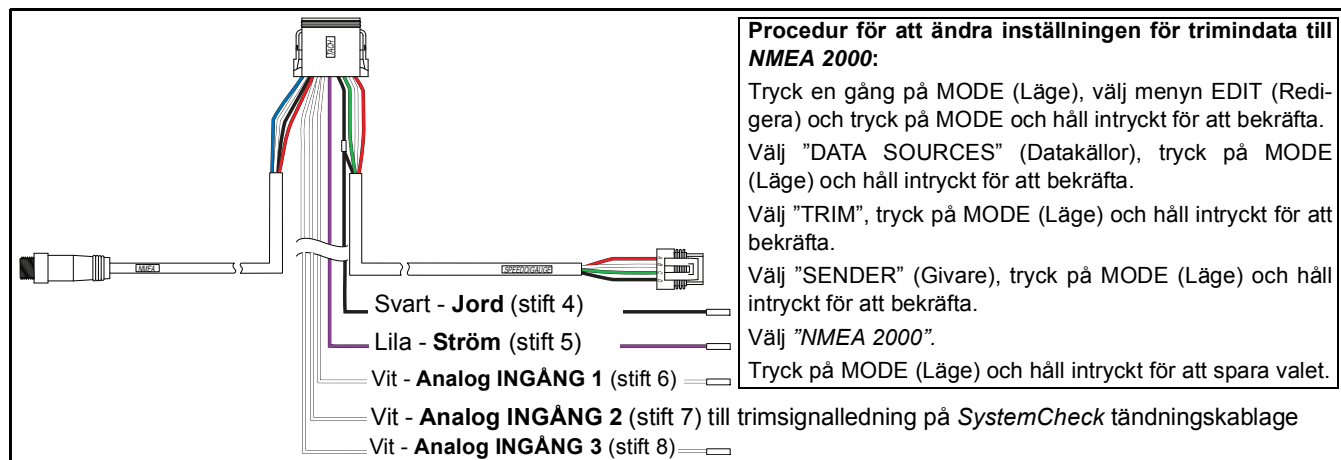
NMEA

SPEEDO/GAUGE

Svart - **Jord** (stift 4)

Lila - **Ström** (stift 5)

Vit - **Analog INGÅNG 1** (stift 6)

Vit - **Analog INGÅNG 2** (stift 7) till trimsignalledning på *SystemCheck* tändningskablage

Vit - **Analog INGÅNG 3** (stift 8)

**Procedur för att ändra inställningen för trimindata till *NMEA 2000*:**

Tryck en gång på MODE (Läge), välj menyn EDIT (Redigera) och tryck på MODE och håll intryckt för att bekräfta.

Välj ”DATA SOURCES” (Datakällor), tryck på MODE (Läge) och håll intryckt för att bekräfta.

Välj ”TRIM”, tryck på MODE (Läge) och håll intryckt för att bekräfta.

Välj ”SENDER” (Givare), tryck på MODE (Läge) och håll intryckt för att bekräfta.

Välj *”NMEA 2000”.*

Tryck på MODE (Läge) och håll intryckt för att spara valet.